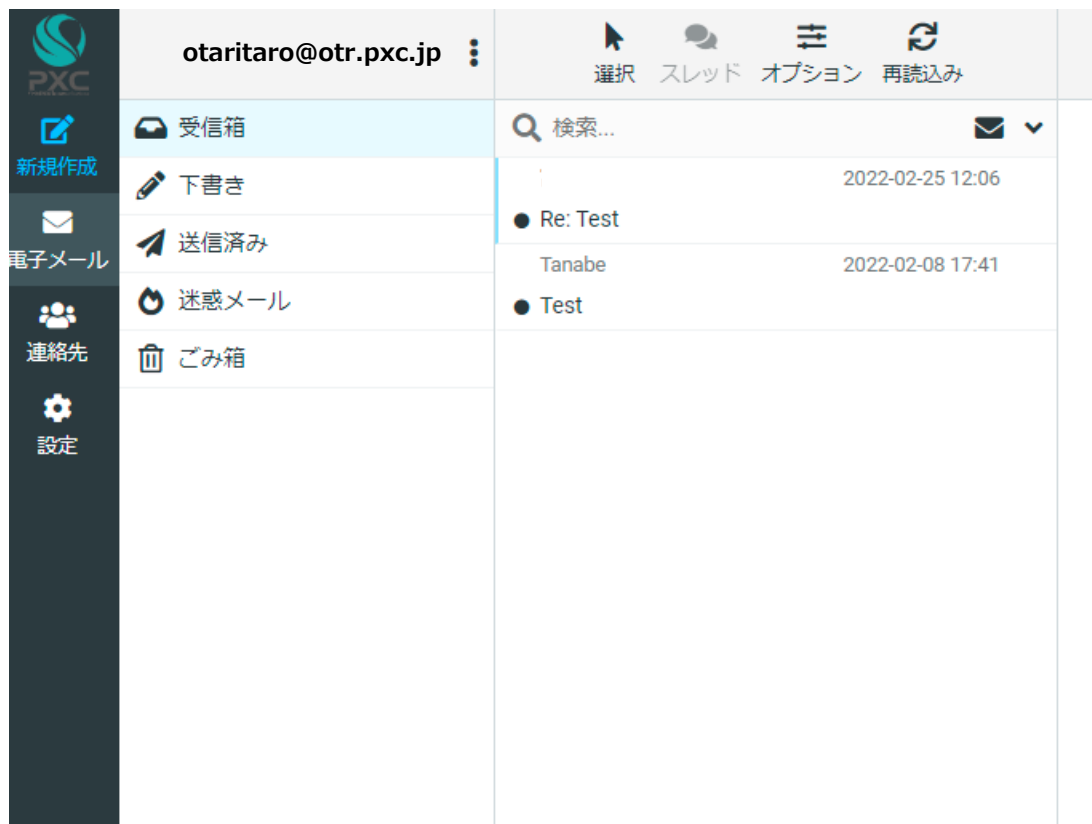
PXC

新規作成

電子メール

連絡先

設定

otaritaro@otr.pxc.jp

受信箱

下書き

送信済み

迷惑メール

ごみ箱

選択 スレッド オプション 再読込み

検索...

2022-02-25 12:06

Re: Test

Tanabe 2022-02-08 17:41

Test